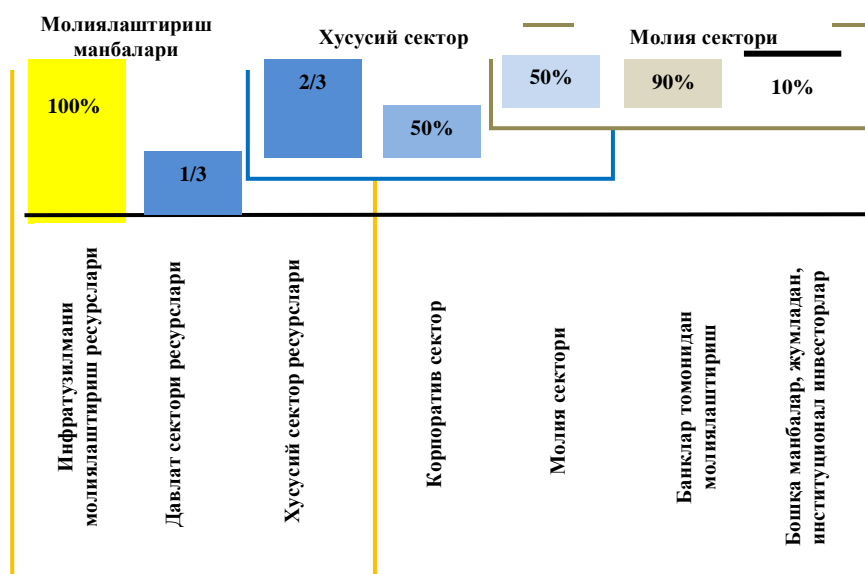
Молиялаштириш манбалари

Хусусий сектор

Молия сектори

100%

1/3

2/3

50%

50%

90%

10%

Инфратузилмани молиялаштириш ресурслари

Давлат сектори ресурслари

Хусусий сектор ресурслари

Корпоратив сектор

Молия сектори

Банклар томонидан молиялаштириш

Бошқа манбалар, жумладан, институционал инвесторлар